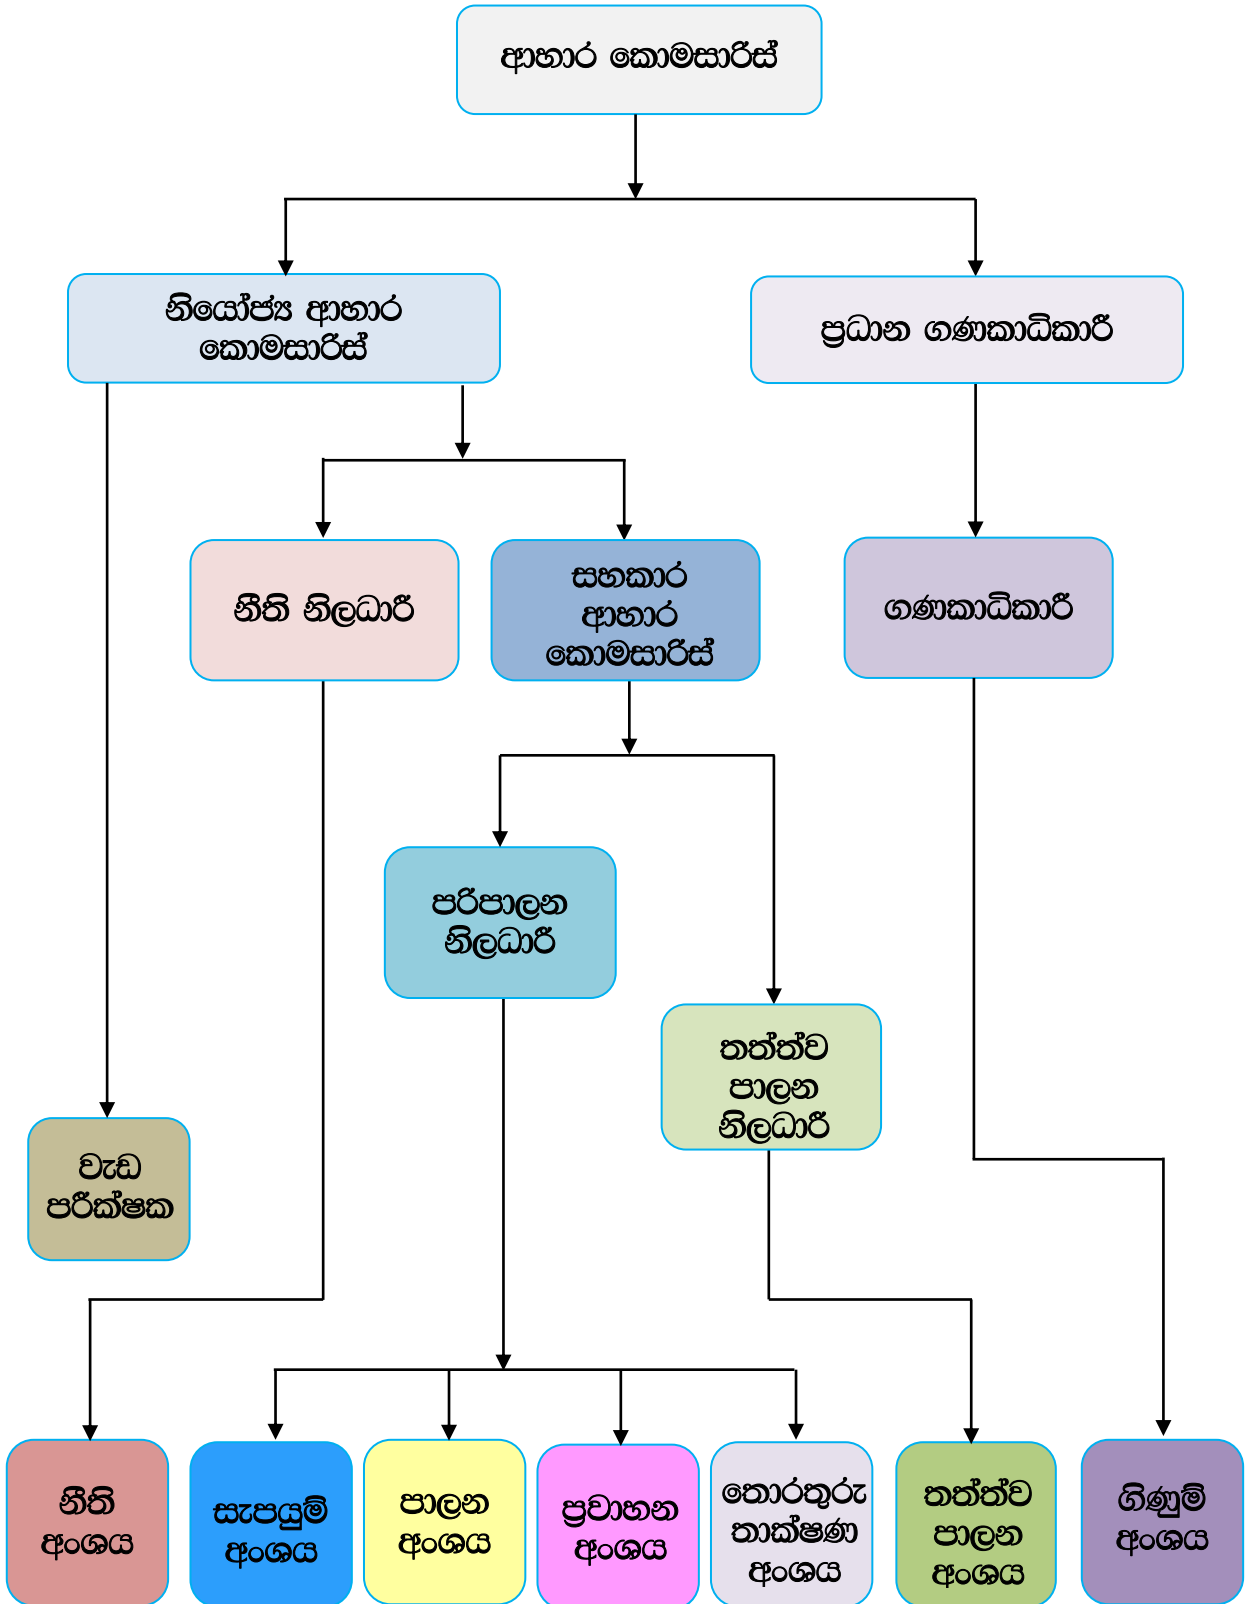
ආහාර කොමසාරිස්

නියෝජ්‍ය ආහාර කොමසාරිස්

ප්‍රධාන ගණකාධිකාරී

නීති නිලධාරී

සහකාර ආහාර කොමසාරිස්

ගණකාධිකාරී

පරිපාලන නිලධාරී

තත්ත්ව පාලන නිලධාරී

වැඩ පරීක්ෂක

නීති අංශය

සැපයුම් අංශය

පාලන අංශය

ප්‍රවාහන අංශය

තොරතුරු තාක්ෂණ අංශය

තත්ත්ව පාලන අංශය

ගිණුම් අංශය